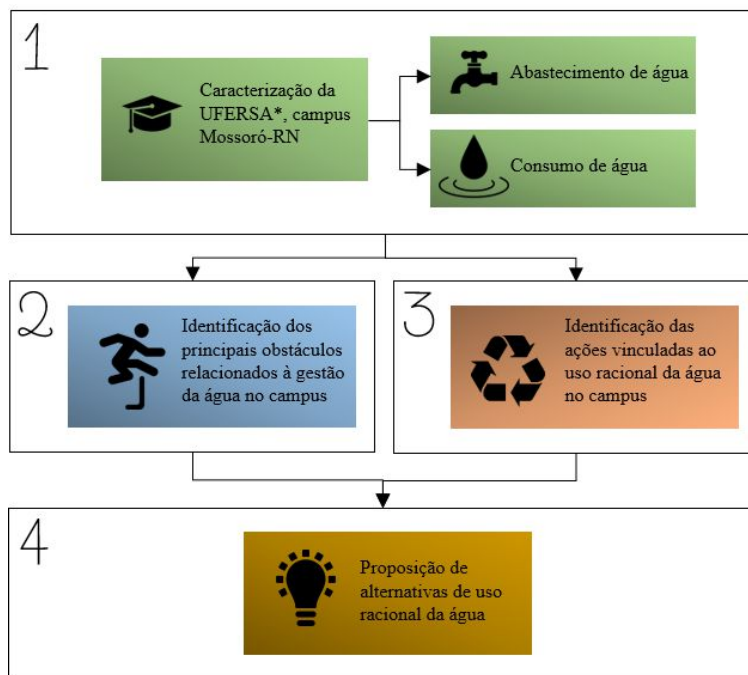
1

Caracterização da UFERSA*, campus Mossoró-RN

Abastecimento de água

Consumo de água

2

Identificação dos principais obstáculos relacionados à gestão da água no campus

3

Identificação das ações vinculadas ao uso racional da água no campus

4

Proposição de alternativas de uso racional da água